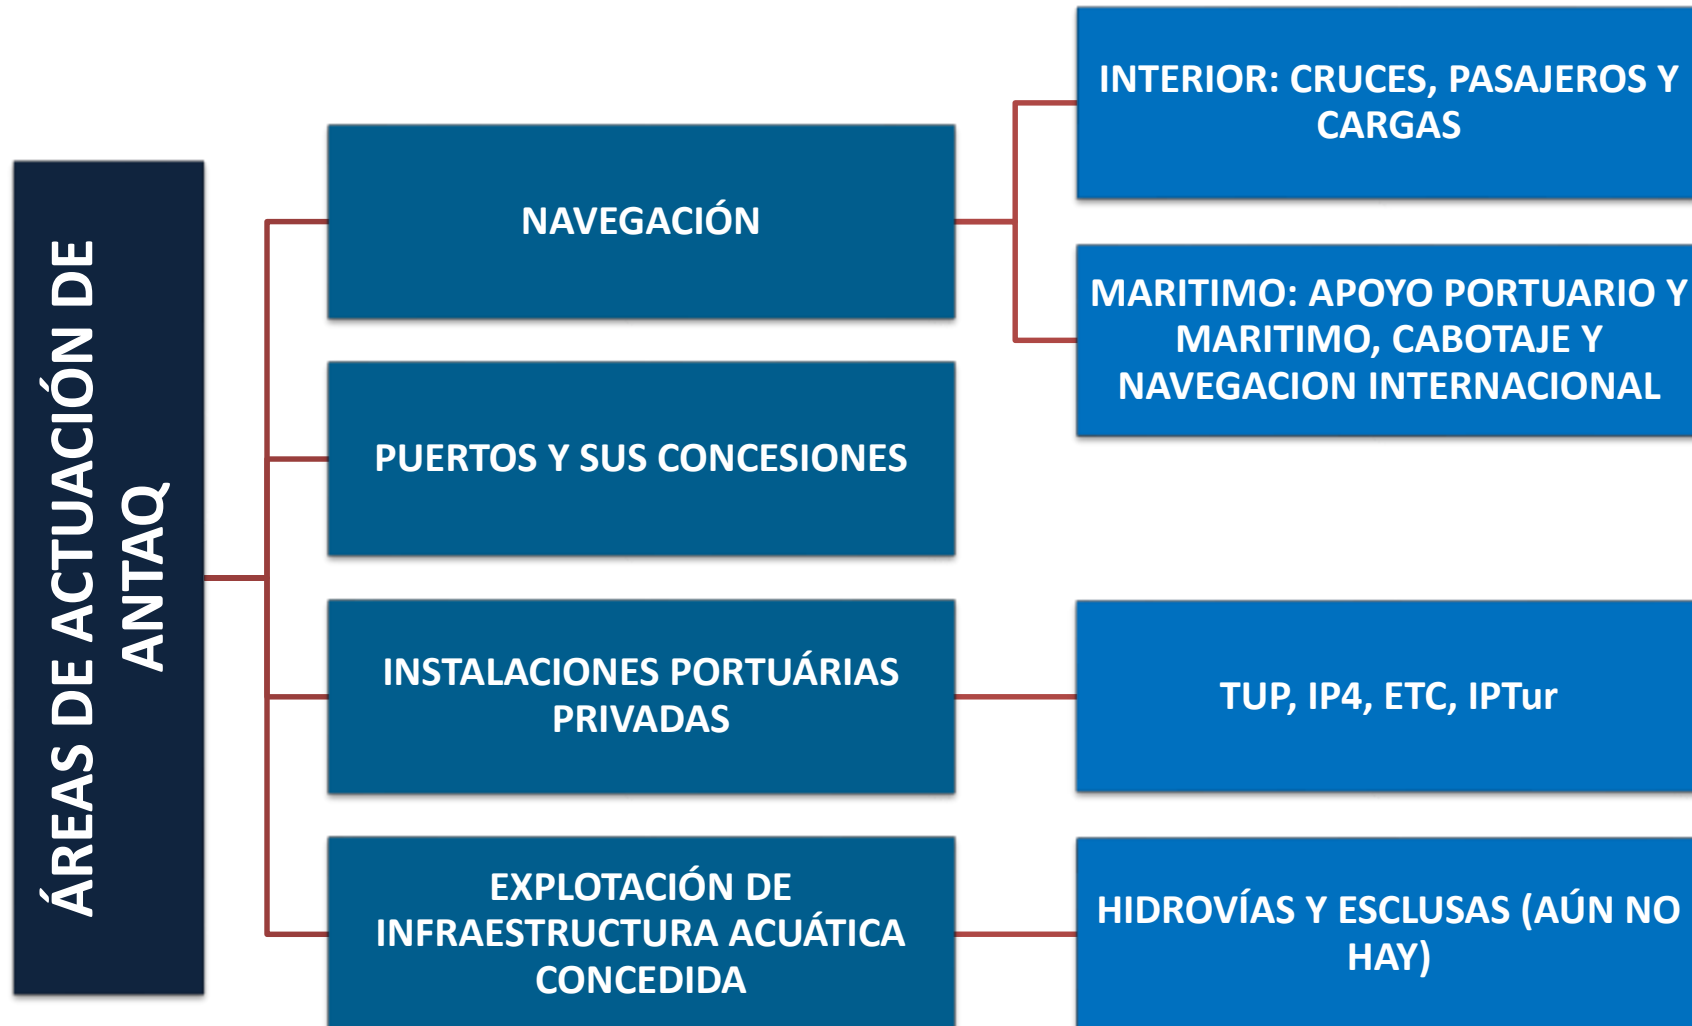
ÁREAS DE ACTUACIÓN DE ANTAQ

NAVEGACIÓN

INTERIOR: CRUCES, PASAJEROS Y CARGAS

MARITIMO: APOYO PORTUARIO Y MARITIMO, CABOTAJE Y NAVEGACION INTERNACIONAL

PUERTOS Y SUS CONCESIONES

INSTALACIONES PORTUÁRIAS PRIVADAS

TUP, IP4, ETC, IPTur

EXPLOTACIÓN DE INFRAESTRUCTURA ACUÁTICA CONCEDIDA

HIDROVÍAS Y ESCLUSAS (AÚN NO HAY)